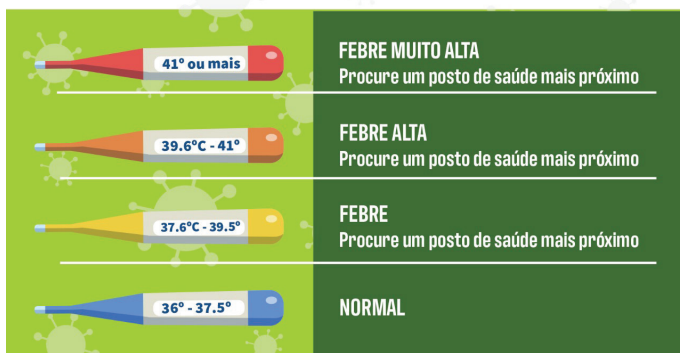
41° ou mais

FEBRE MUITO ALTA
Procure um posto de saúde mais próximo

39.6°C - 41°

FEBRE ALTA
Procure um posto de saúde mais próximo

37.6°C - 39.5°

FEBRE
Procure um posto de saúde mais próximo

36° - 37.5°

NORMAL